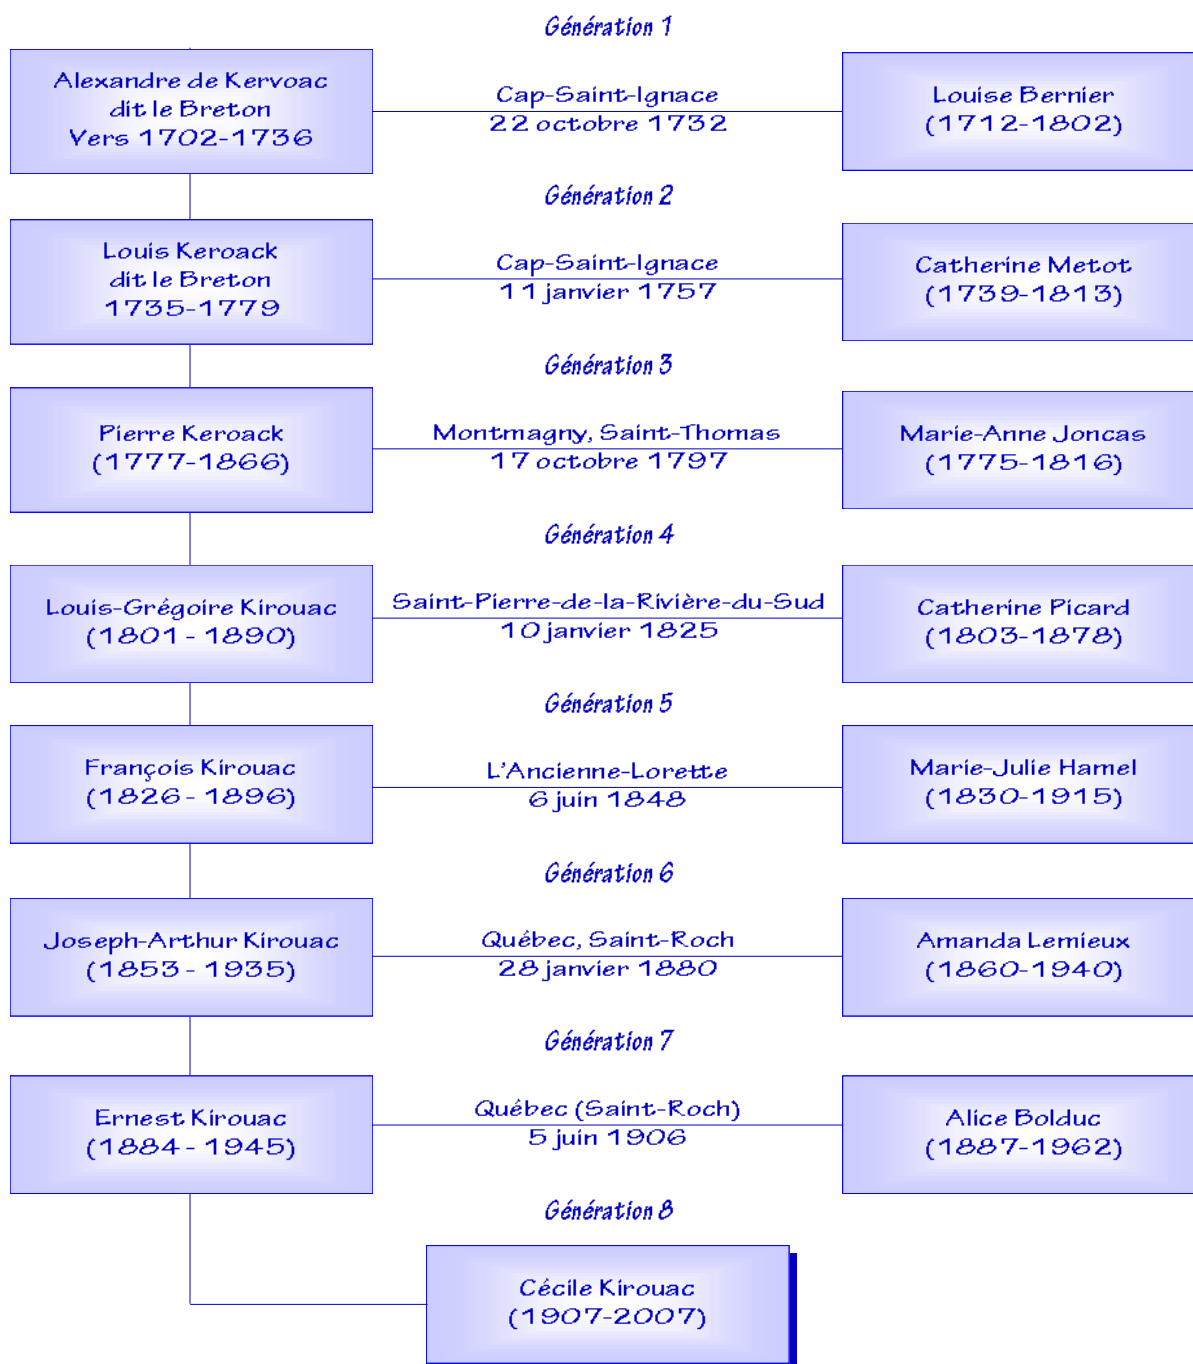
Génération 1

Alexandre de Kervoac
dit le Breton
Vers 1702-1736

Cap-Saint-Ignace
22 octobre 1732

Louise Bernier
(1712-1802)

Génération 2

Louis Keroack
dit le Breton
1735-1779

Cap-Saint-Ignace
11 janvier 1757

Catherine Metot
(1739-1813)

Génération 3

Pierre Keroack
(1777-1866)

Montmagny, Saint-Thomas
17 octobre 1797

Marie-Anne Joncas
(1775-1816)

Génération 4

Louis-Grégoire Kirouac
(1801 - 1890)

Saint-Pierre-de-la-Rivière-du-Sud
10 janvier 1825

Catherine Picard
(1803-1878)

Génération 5

François Kirouac
(1826 - 1896)

L'Ancienne-Lorette
6 juin 1848

Marie-Julie Hamel
(1830-1915)

Génération 6

Joseph-Arthur Kirouac
(1853 - 1935)

Québec, Saint-Roch
28 janvier 1880

Amanda Lemieux
(1860-1940)

Génération 7

Ernest Kirouac
(1884 - 1945)

Québec (Saint-Roch)
5 juin 1906

Alice Bolduc
(1887-1962)

Génération 8

Cécile Kirouac
(1907-2007)